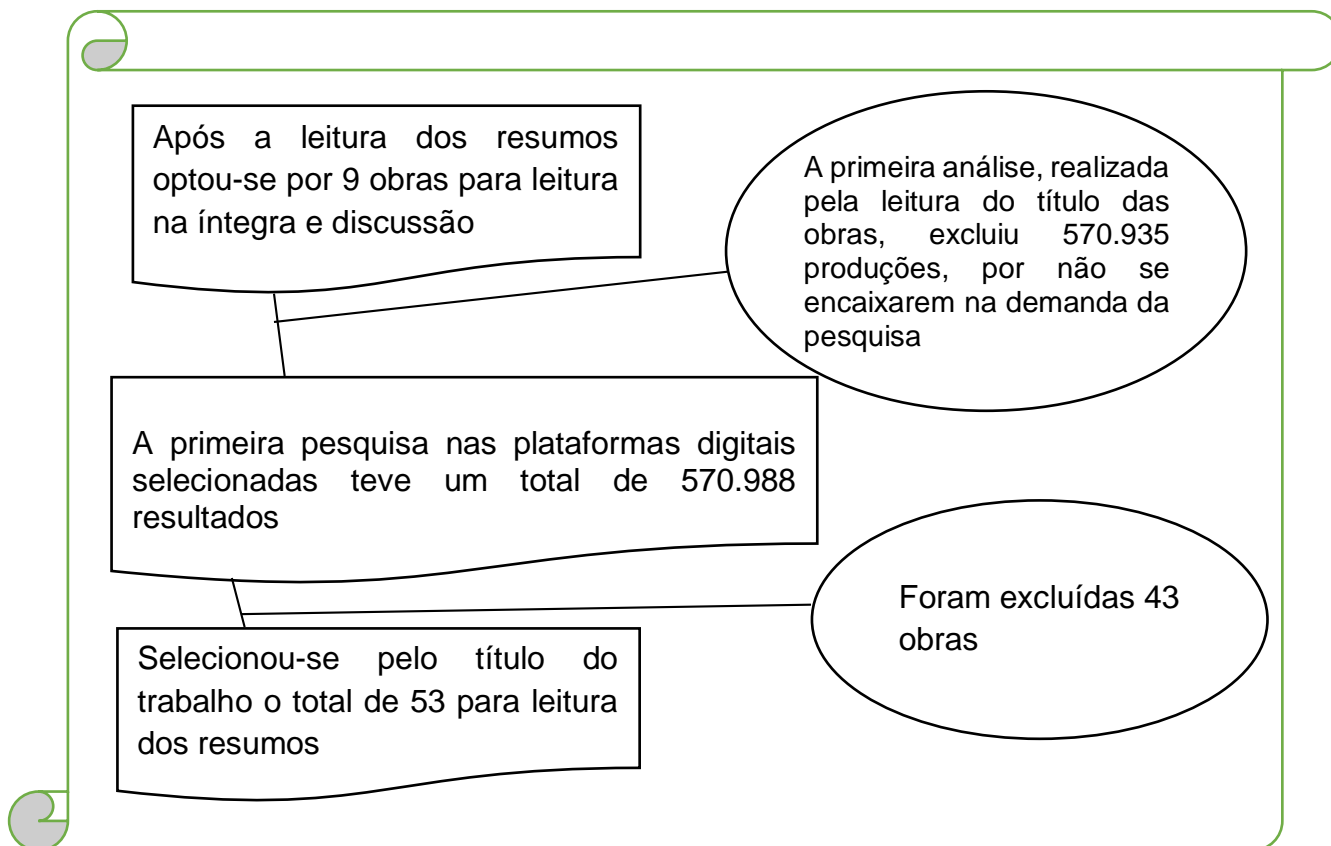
Após a leitura dos resumos optou-se por 9 obras para leitura na íntegra e discussão

A primeira análise, realizada pela leitura do título das obras, excluiu 570.935 produções, por não se encaixarem na demanda da pesquisa

A primeira pesquisa nas plataformas digitais selecionadas teve um total de 570.988 resultados

Foram excluídas 43 obras

Selecionou-se pelo título do trabalho o total de 53 para leitura dos resumos